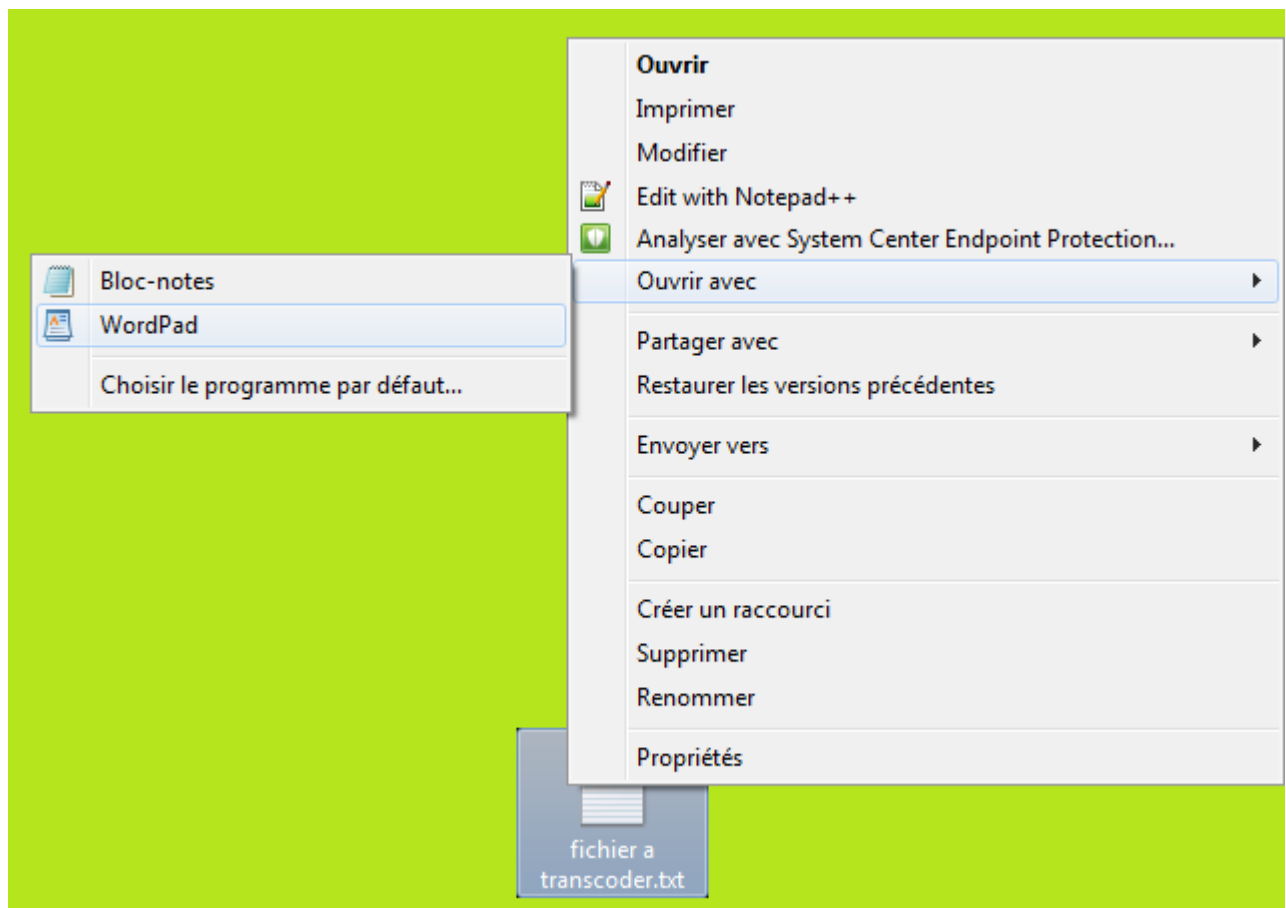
Ouvrir
Imprimer
Modifier
Edit with Notepad++
Analyser avec System Center Endpoint Protection...
Ouvrir avec
Partager avec
Restaurer les versions précédentes
Envoyer vers
Couper
Copier
Créer un raccourci
Supprimer
Renommer
Propriétés

Bloc-notes
WordPad
Choisir le programme par défaut...

fichier a transcoder.txt